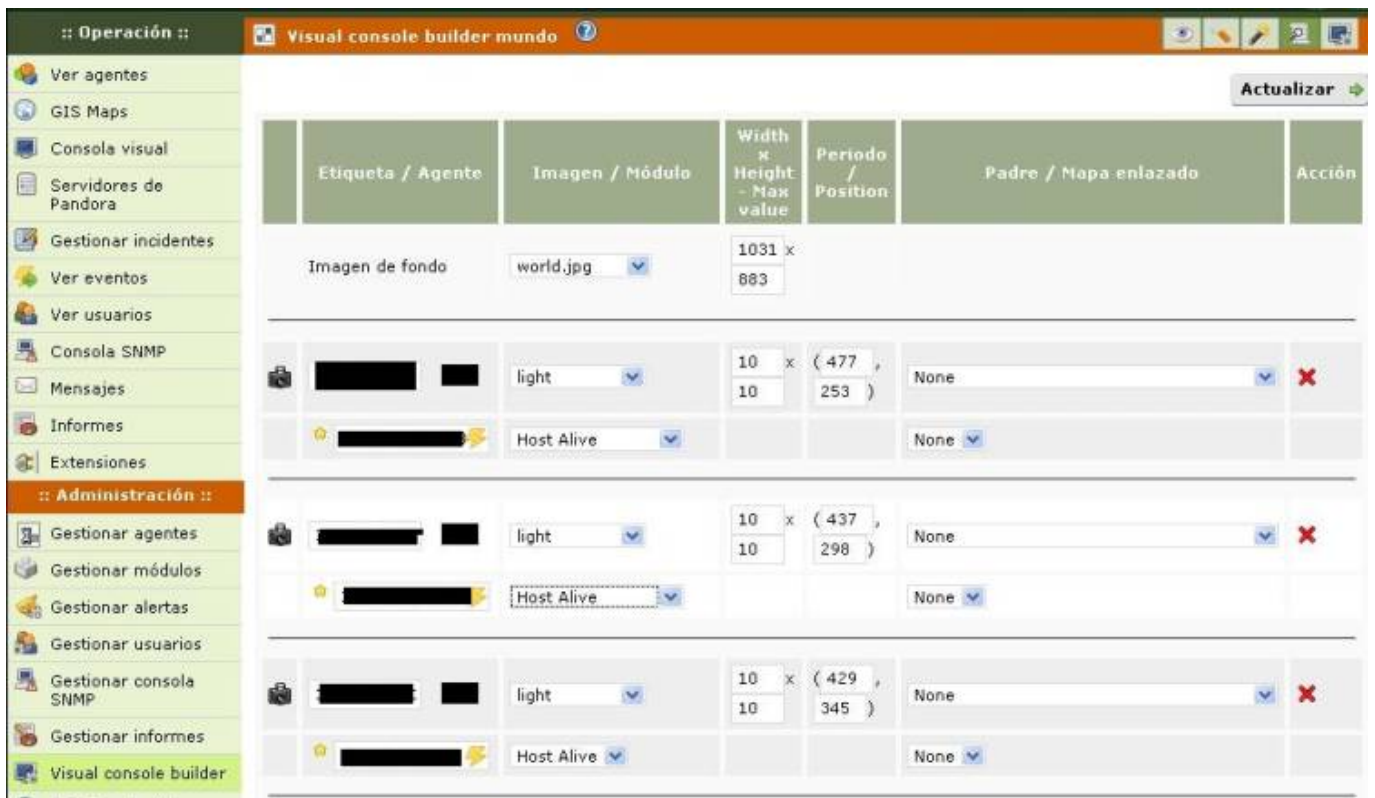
:: Operación ::

Ver agentes
GIS Maps
Consola visual
Servidores de Pandora
Gestionar incidentes
Ver eventos
Ver usuarios
Consola SNMP
Mensajes
Informes
Extensiones

:: Administración ::

Gestionar agentes
Gestionar módulos
Gestionar alertas
Gestionar usuarios
Gestionar consola SNMP
Gestionar informes
Visual console builder

Visual console builder mundo

Actualizar

| | Etiqueta / Agente | Imagen / Módulo | Width x Height - Max value | Periodo / Position | Padre / Mapa enlazado | Acción |
|---|---|---|---|---|---|---|
| | Imagen de fondo | world.jpg | 1031 x 883 | | | |
| | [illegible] | light | 10 x 10 | ( 477 , 253 ) | None | |
| | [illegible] | Host Alive | | | None | |
| | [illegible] | light | 10 x 10 | ( 437 , 298 ) | None | |
| | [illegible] | Host Alive | | | None | |
| | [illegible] | light | 10 x 10 | ( 429 , 345 ) | None | |
| | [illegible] | Host Alive | | | None | |